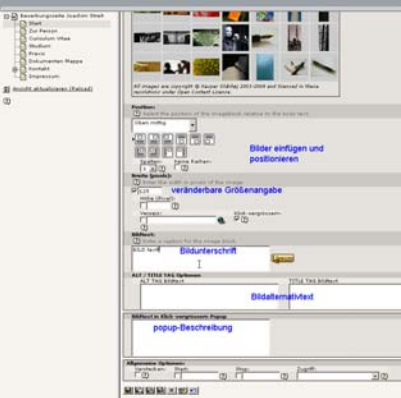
Bewerbungsseite Joachim Streit
Start
Zur Person
Curriculum Vitae
Studium
Praxis
Dokumenten Mappe
Kontakt
Impressum
Ansicht aktualisieren (Reload)

All images are copyright © Kasper Skårhøj 2003-2004 and licensed in there resolutions under Open Content License.

Position:
Select the position of the image block relative to the body text
Oben mittig
Spalten:
Keine Reihen:
Bilder einfügen und positionieren

Breite (pixels):
Enter the width in pixels of the image
veränderbare Größenangabe
Höhe (Pixel):
Vergrößern:
Klick-vergrößern:

Bildtext:
Enter a caption for the image block
BILD text
Bildunterschrift

ALT / TITLE TAG Optionen
ALT TAG Bildtext:
TITLE TAG Bildtext:
Bildalternativtext

Bildtext in Klick- vergrössern Popup:
popup-Beschreibung

Allgemeine Optionen:
Verstecken:
Start:
Stop:
Zugriff: